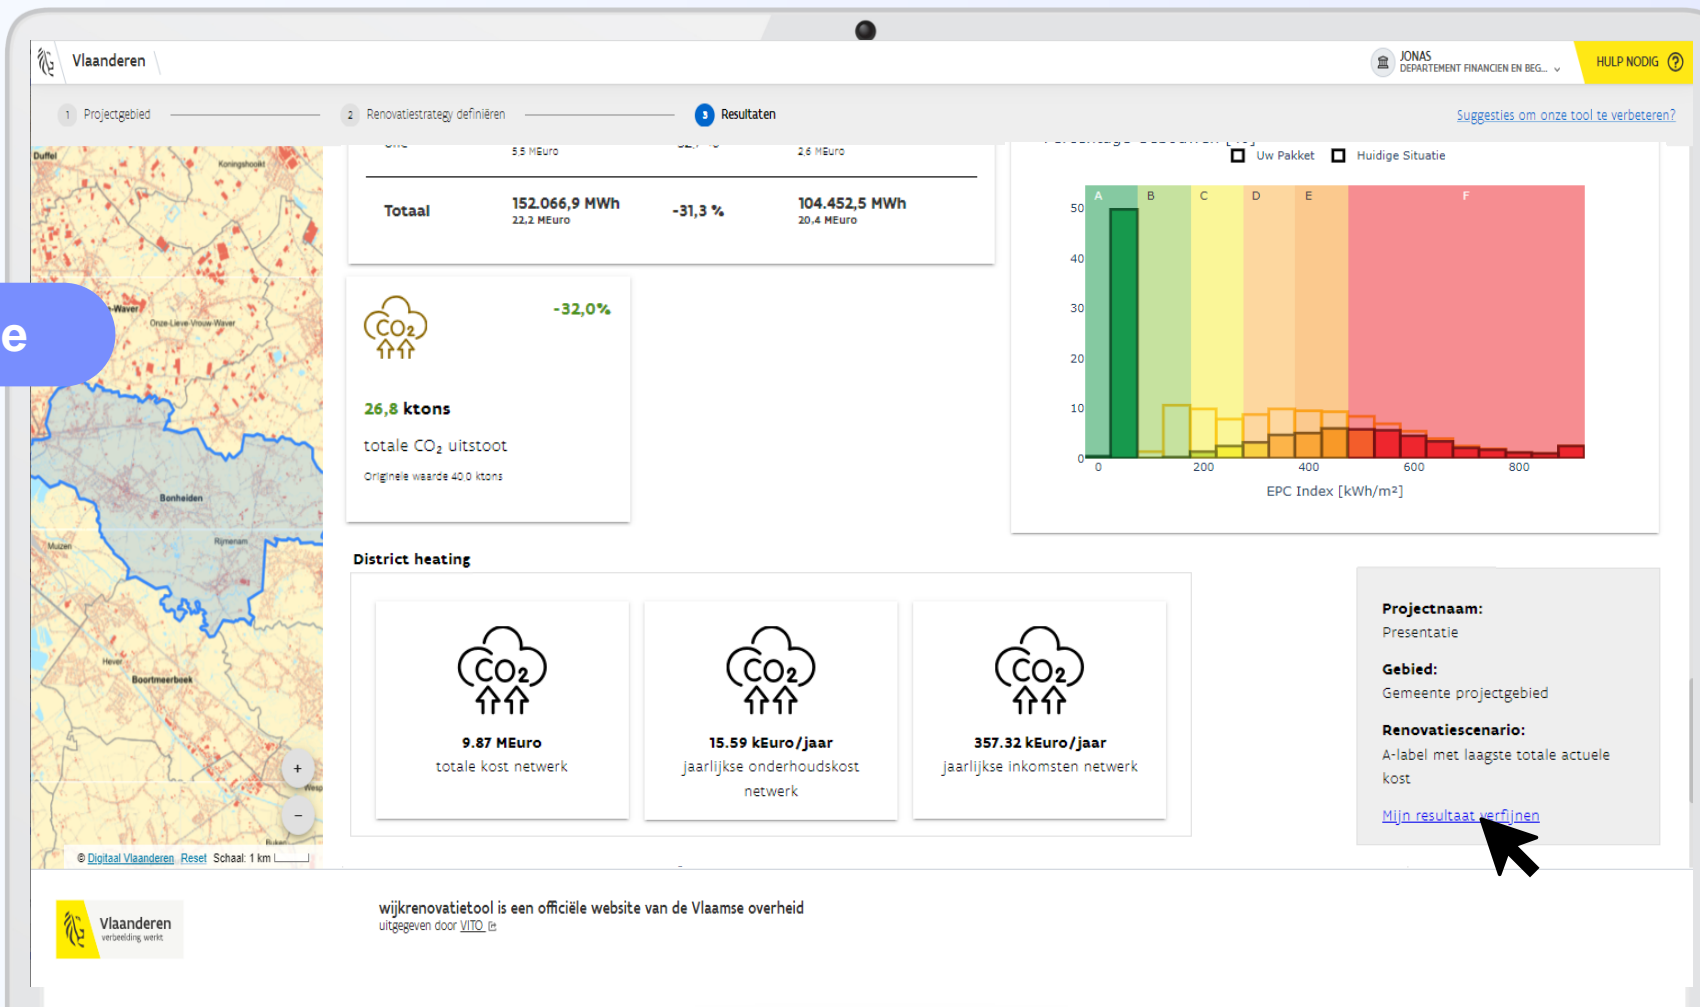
Vlaanderen

JONAS
DEPARTEMENT FINANCIEN EN BEG...

HULP NODIG

1 Projectgebied
2 Renovatiestrategy definiëren
3 Resultaten

Suggesties om onze tool te verbeteren?

5,5 MEuro
2,6 MEuro

| Totaal | 152.066,9 MWh 22,2 MEuro | -31,3 % | 104.452,5 MWh 20,4 MEuro |
|---|---|---|---|

-32,0%

26,8 ktons
totale $CO_2$ uitstoot
Originele waarde 40,0 ktons

Uw Pakket
Huidige Situatie

A B C D E F

50 40 30 20 10 0
0 200 400 600 800
EPC Index [kWh/m²]

District heating

9.87 MEuro
totale kost netwerk

15.59 kEuro/jaar
jaarlijkse onderhoudskost netwerk

357.32 kEuro/jaar
jaarlijkse inkomsten netwerk

Projectnaam:
Presentatie
Gebied:
Gemeente projectgebied
Renovatiescenario:
A-label met laagste totale actuele kost
Mijn resultaat verfijnen

Duffel
Koningshooikt
Waver
Onze-Lieve-Vrouw-Waver
Bonheiden
Muizen
Rijmenam
Hever
Boortmeerbeek
© Digitaal Vlaanderen Reset Schaal: 1 km

e

Vlaanderen
verbeelding werkt

wijkrenovatietool is een officiële website van de Vlaamse overheid
uitgegeven door VITO